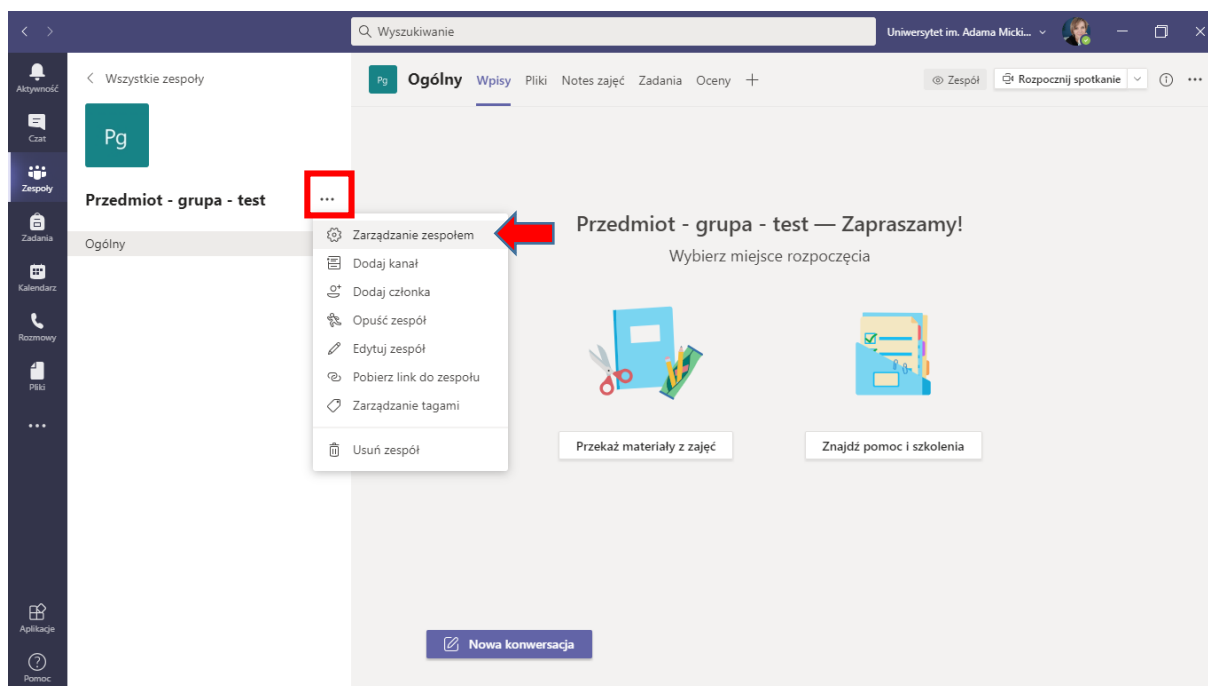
Wyszukiwanie

Uniwersytet im. Adama Micki...

Aktywność
Czat
Zespoły
Zadania
Kalendarz
Rozmowy
Pliki
...
Aplikacje
Pomoc

Wszystkie zespoły

Pg

Przedmiot - grupa - test ...

Ogólny

Zarządzanie zespołem
Dodaj kanał
Dodaj członka
Opuść zespół
Edytuj zespół
Pobierz link do zespołu
Zarządzanie tagami
Usuń zespół

Pg Ogólny Wpisy Pliki Notes zajęć Zadania Oceny +

Zespół Rozpocznij spotkanie

Przedmiot - grupa - test — Zapraszamy!

Wybierz miejsce rozpoczęcia

Przekaż materiały z zajęć

Znajdź pomoc i szkolenia

Nowa konwersacja